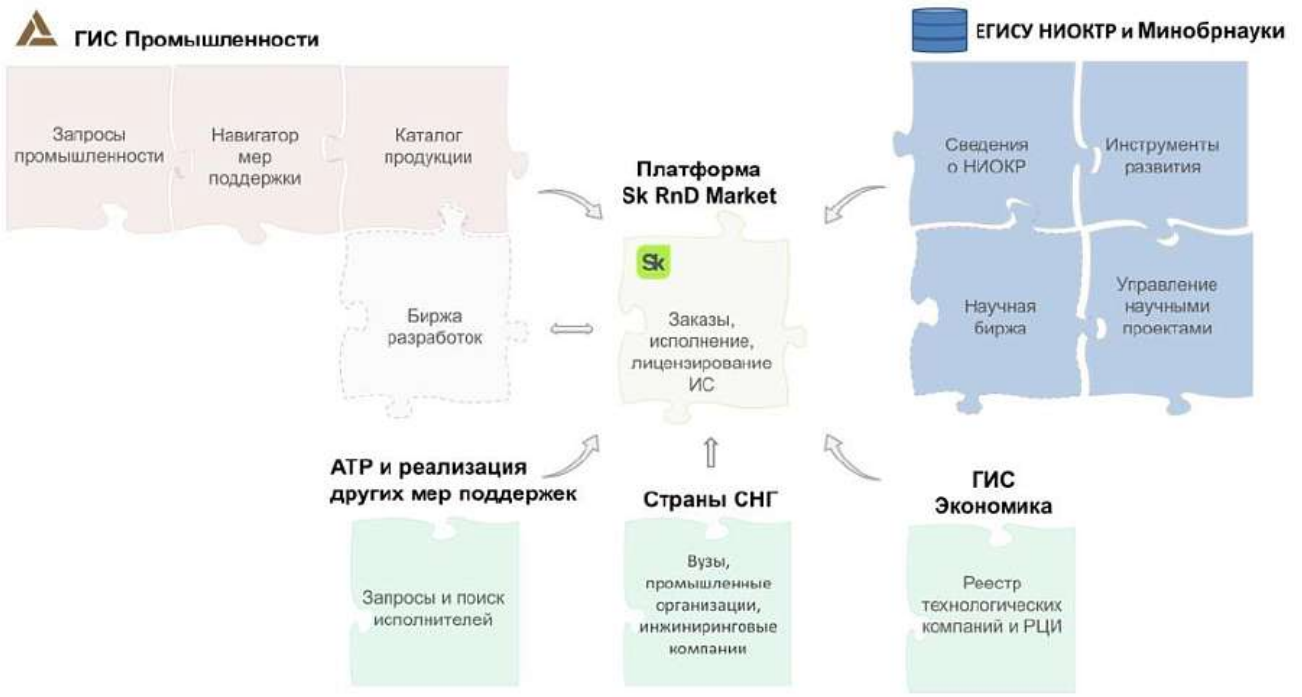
ГИС Промышленности

Запросы промышленности

Навигатор мер поддержки

Каталог продукции

Биржа разработок

ЕГИСУ НИОКТР и Минобрнауки

Сведения о НИОКР

Инструменты развития

Научная биржа

Управление научными проектами

Платформа Sk RnD Market

Sk

Заказы, исполнение, лицензирование ИС

АТР и реализация других мер поддержек

Запросы и поиск исполнителей

Страны СНГ

Вузы, промышленные организации, инжиниринговые компании

ГИС Экономика

Реестр технологических компаний и РЦИ